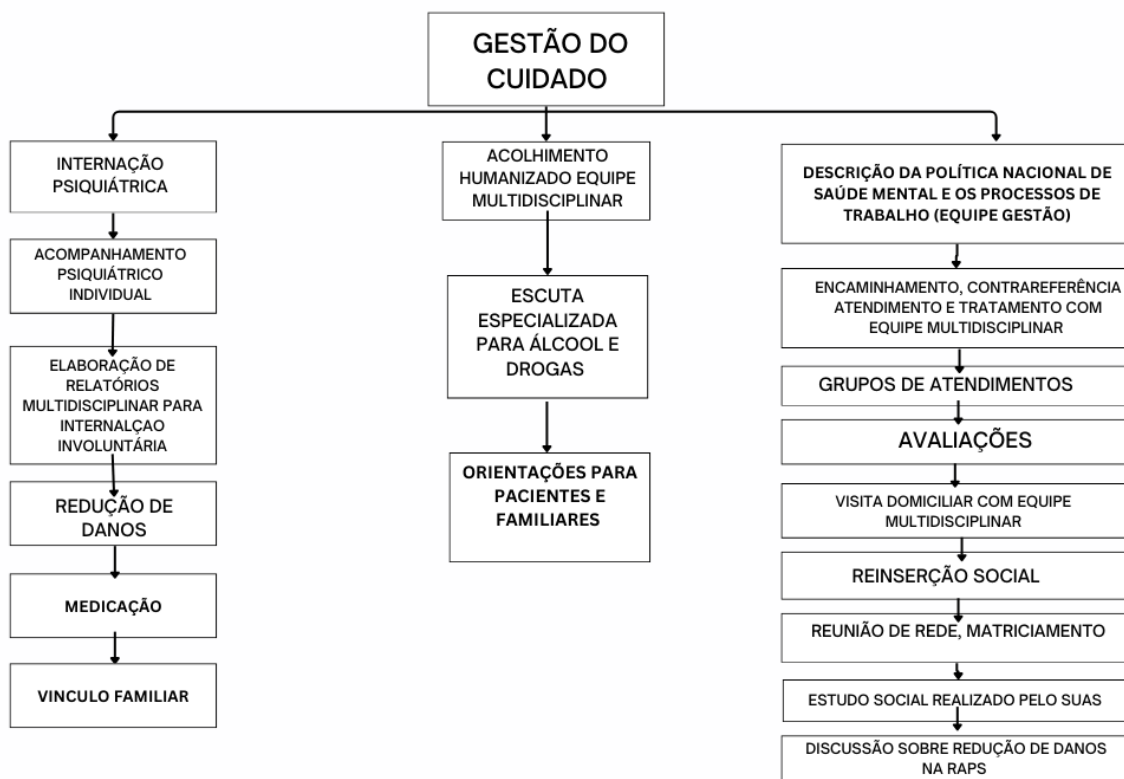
GESTÃO DO CUIDADO

INTERNAÇÃO PSIQUIÁTRICA

ACOMPANHAMENTO PSIQUIÁTRICO INDIVIDUAL

ELABORAÇÃO DE RELATÓRIOS MULTIDISCIPLINAR PARA INTERNALÇAO INVOLUNTÁRIA

REDUÇÃO DE DANOS

MEDICAÇÃO

VINCULO FAMILIAR

ACOLHIMENTO HUMANIZADO EQUIPE MULTIDISCIPLINAR

ESCUTA ESPECIALIZADA PARA ÁLCOOL E DROGAS

ORIENTAÇÕES PARA PACIENTES E FAMILIARES

DESCRIÇÃO DA POLÍTICA NACIONAL DE SAÚDE MENTAL E OS PROCESSOS DE TRABALHO (EQUIPE GESTÃO)

ENCAMINHAMENTO, CONTRAREFERÊNCIA ATENDIMENTO E TRATAMENTO COM EQUIPE MULTIDISCIPLINAR

GRUPOS DE ATENDIMENTOS

AVALIAÇÕES

VISITA DOMICILIAR COM EQUIPE MULTIDISCIPLINAR

REINSERÇÃO SOCIAL

REUNIÃO DE REDE, MATRICIAMENTO

ESTUDO SOCIAL REALIZADO PELO SUAS

DISCUSSÃO SOBRE REDUÇÃO DE DANOS NA RAPS